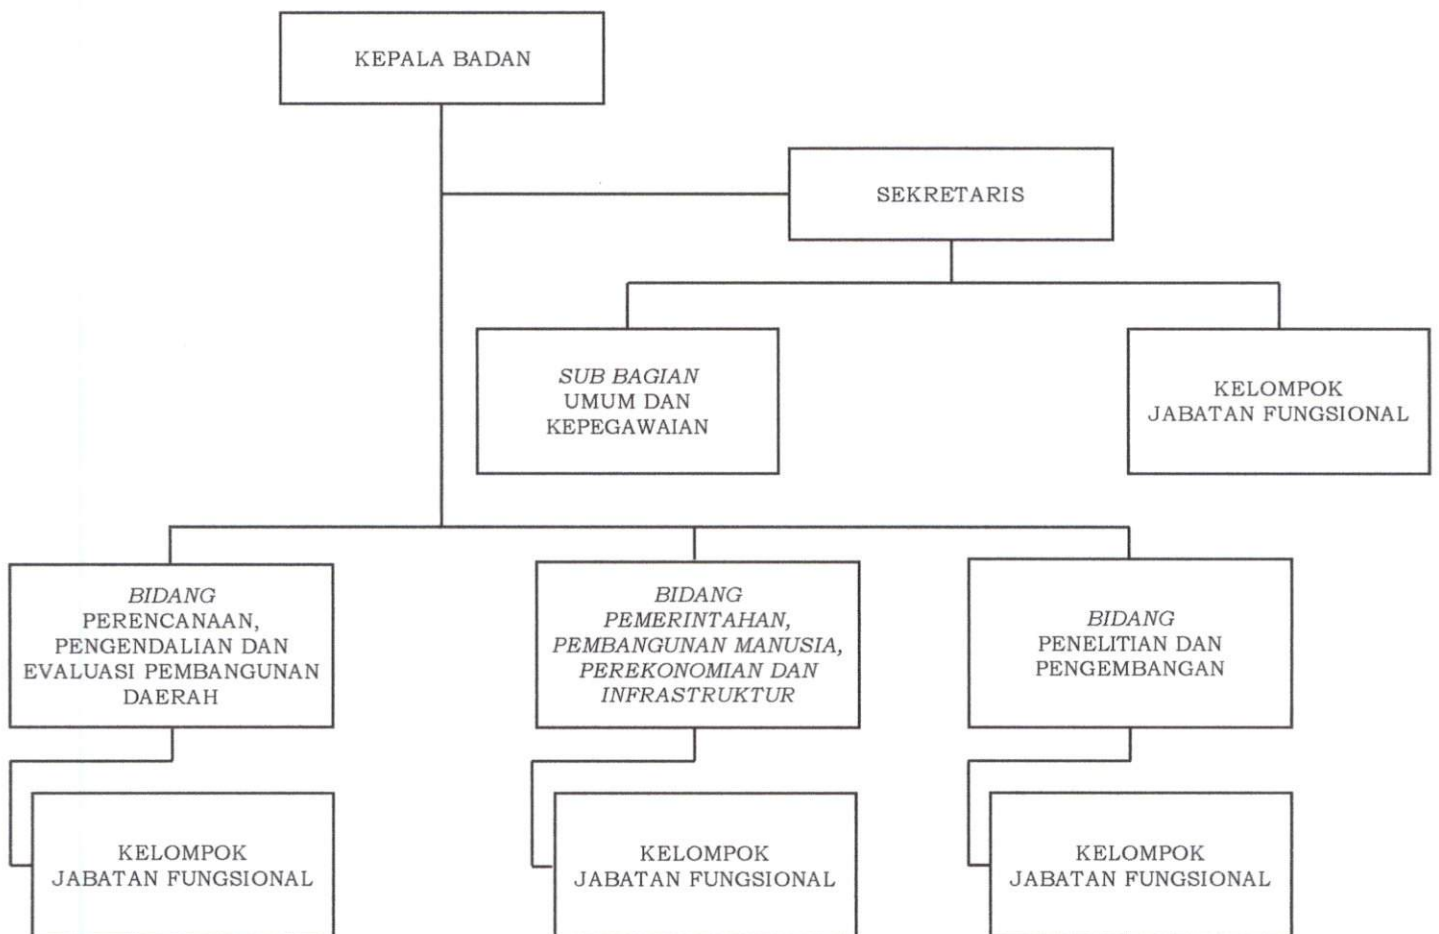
KEPALA BADAN

SEKRETARIS

SUB BAGIAN UMUM DAN KEPEGAWAIAN

KELOMPOK JABATAN FUNGSIONAL

BIDANG PERENCANAAN, PENGENDALIAN DAN EVALUASI PEMBANGUNAN DAERAH

BIDANG PEMERINTAHAN, PEMBANGUNAN MANUSIA, PEREKONOMIAN DAN INFRASTRUKTUR

BIDANG PENELITIAN DAN PENGEMBANGAN

KELOMPOK JABATAN FUNGSIONAL

KELOMPOK JABATAN FUNGSIONAL

KELOMPOK JABATAN FUNGSIONAL